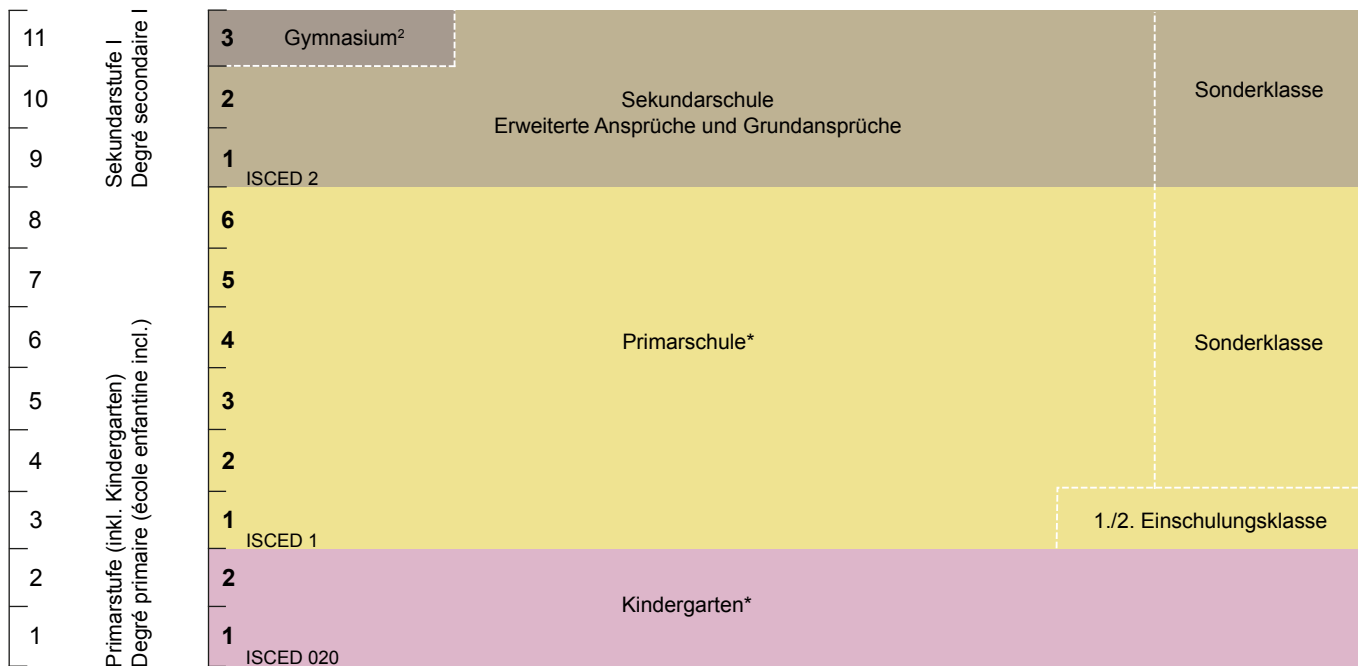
11
10
9
8
7
6
5
4
3
2
1

Sekundarstufe I
Degré secondaire I

Primarstufe (inkl. Kindergarten)
Degré primaire (école enfantine incl.)

3 Gymnasium$^2$

2
1 ISCED 2

Sekundarschule
Erweiterte Ansprüche und Grundansprüche

Sonderklasse

6
5
4
3
2
1 ISCED 1

Primarschule*

Sonderklasse

1./2. Einschulungsklasse

2
1 ISCED 020

Kindergarten*